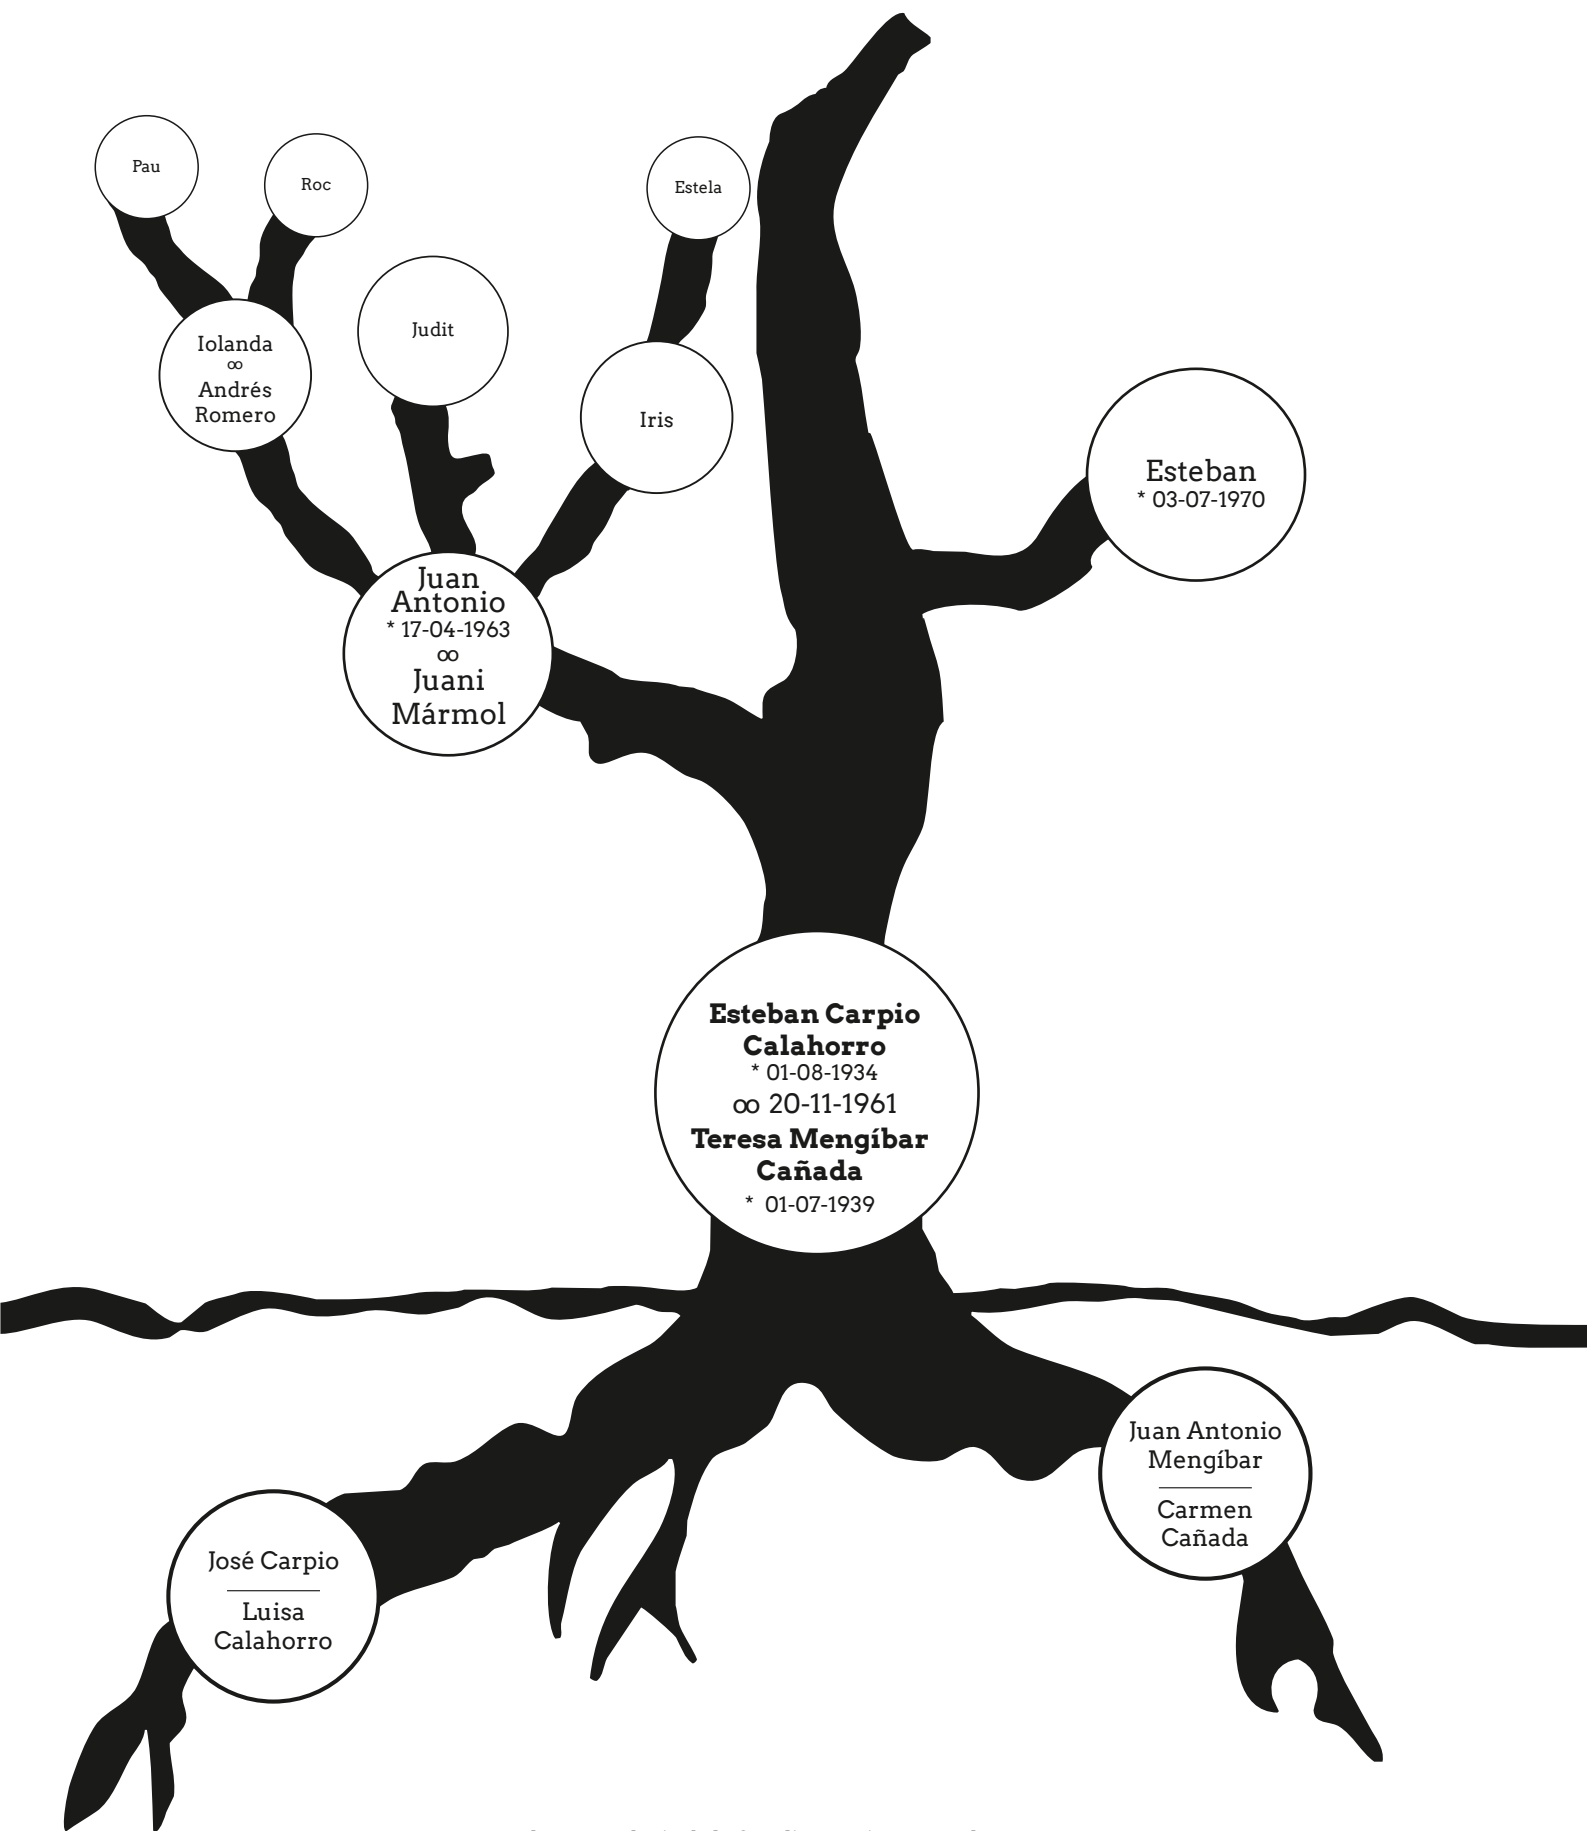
Pau

Roc

Estela

Iolanda
∞
Andrés Romero

Judit

Iris

Esteban
* 03-07-1970

Juan Antonio
* 17-04-1963
∞
Juani Mármol

**Esteban Carpio Calahorro**
* 01-08-1934
∞ 20-11-1961
**Teresa Mengíbar Cañada**
* 01-07-1939

Juan Antonio Mengíbar
Carmen Cañada

José Carpio
Luisa Calahorro

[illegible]